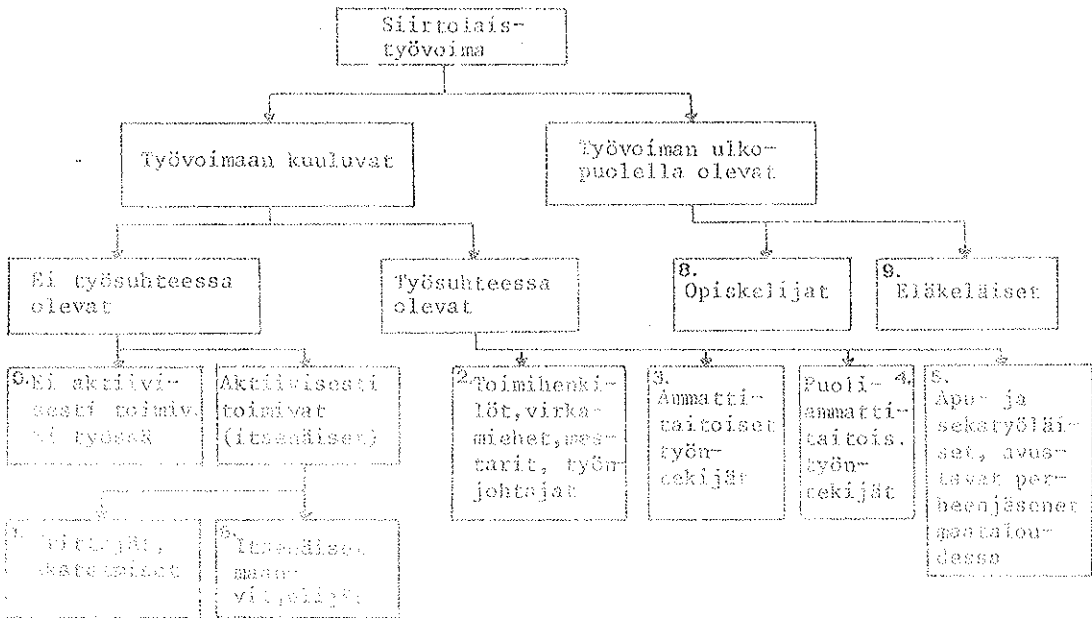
Siirtolaistyövoima

Työvoimaan kuuluvat

Työvoiman ulkopuolella olevat

Ei työsuhteessa olevat

Työsuhteessa olevat

8. Opiskelijat

9. Eläkeläiset

6. Ei aktiivisesti toimiv. ei työssä

Aktiivisesti toimivat (itsenäiset)

2. Toimihenkilöt, virkamiehet, mestarit, työnjohtajat

3. Ammattitaitoiset työntekijät

4. Puoliammattitaitois. työntekijät

5. Apu- ja sekatyöläiset, avustavat perheenjäsenet maataloudessa

1. Yrittäjät, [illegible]

5. Itsenäiset maanviljelijät